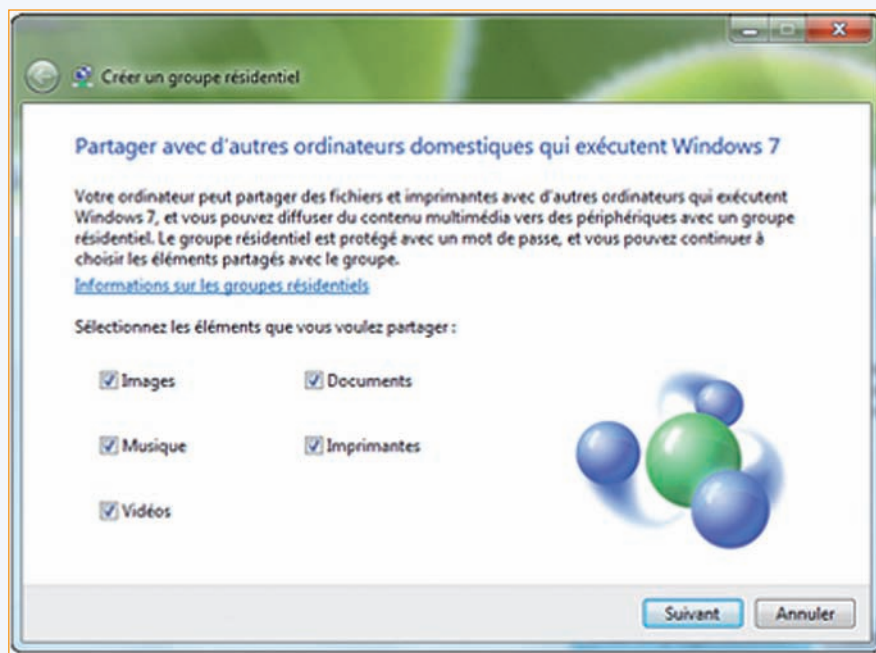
Créer un groupe résidentiel

Partager avec d'autres ordinateurs domestiques qui exécutent Windows 7

Votre ordinateur peut partager des fichiers et imprimantes avec d'autres ordinateurs qui exécutent Windows 7, et vous pouvez diffuser du contenu multimédia vers des périphériques avec un groupe résidentiel. Le groupe résidentiel est protégé avec un mot de passe, et vous pouvez continuer à choisir les éléments partagés avec le groupe.

Informations sur les groupes résidentiels

Sélectionnez les éléments que vous voulez partager :

Images

Documents

Musique

Imprimantes

Vidéos

Suivant

Annuler